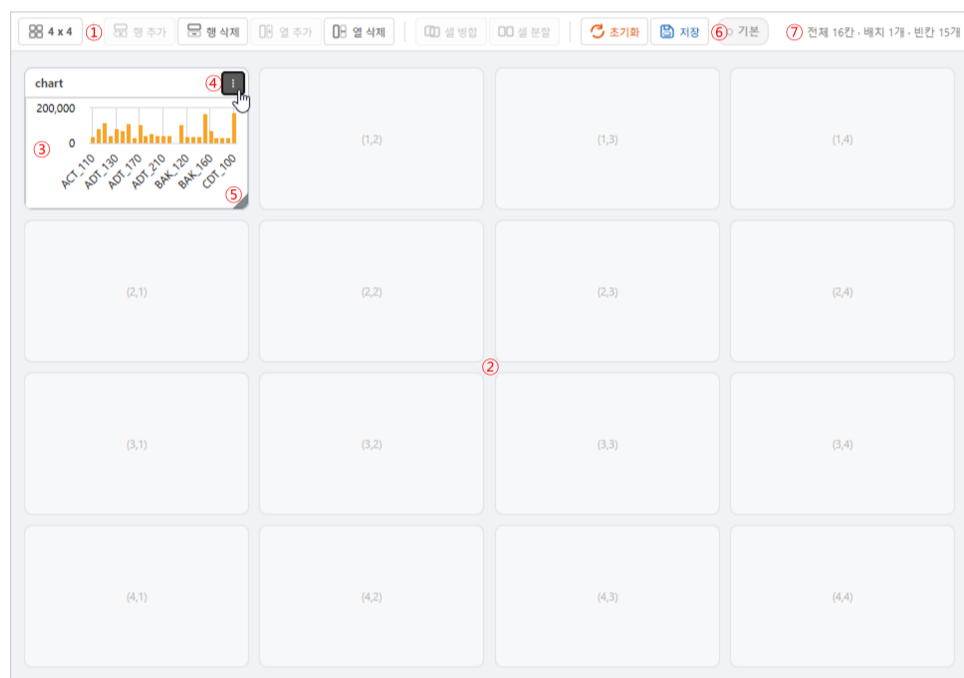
4 x 4 ① 행 추가 행 삭제 열 추가 열 삭제 셀 병합 셀 분할 초기화 저장 ⑥ 기본 ⑦ 전체 16칸 · 배치 1개 · 빈칸 15개

chart ④
200,000
③ 0
ACT_110 ADT_130 ADT_170 ADT_210 BAK_120 BAK_160 CDT_100
⑤

(1,2)
(1,3)
(1,4)
(2,1)
(2,2)
(2,3)
(2,4)
②
(3,1)
(3,2)
(3,3)
(3,4)
(4,1)
(4,2)
(4,3)
(4,4)